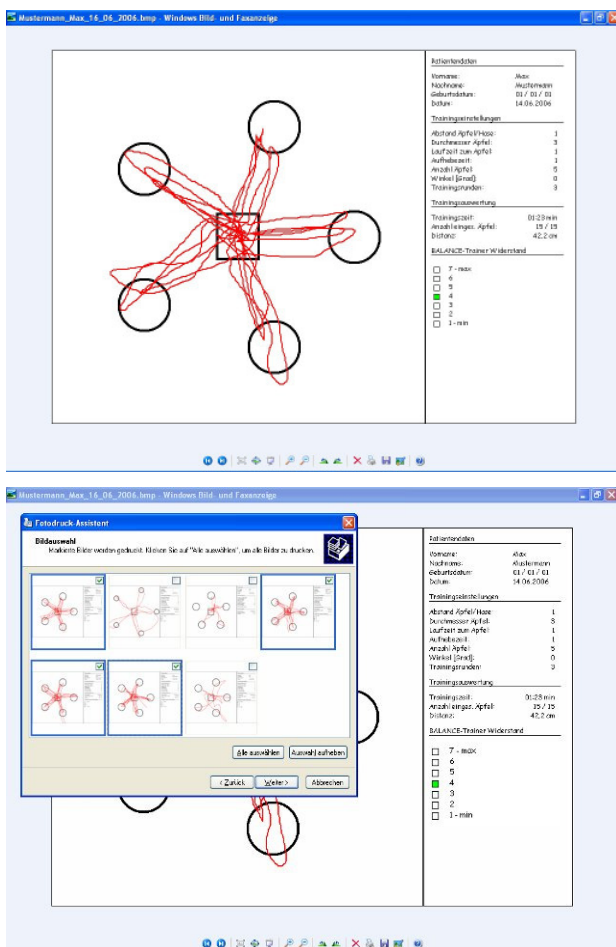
Mustermann_Max_16_06_2006.bmp - Windows Bild- und Faxanzeige

Patientendaten

| | |
|---|---|
| Vorname: | Max |
| Nachname: | Mustermann |
| Geburtsdatum: | 01 / 01 / 01 |
| Datum: | 14.06.2006 |

Trainingseinstellungen

| | |
|---|---|
| Abstand Apfel/Hase: | 1 |
| Durchmesser Apfel: | 3 |
| Laufzeit zum Apfel: | 1 |
| Aufhebezeit: | 1 |
| Anzahl Apfel: | 5 |
| Winkel [Grad]: | 0 |
| Trainingsrunden: | 3 |

Trainingsauswertung

| | |
|---|---|
| Trainingszeit: | 01:23 min |
| Anzahl eingesa. Apfel: | 15 / 15 |
| Distanz: | 42,2 cm |

BALANCE-Trainer Widerstand

7 - max
6
5
4
3
2
1 - min

Mustermann_Max_16_06_2006.bmp - Windows Bild- und Faxanzeige

Fotodruck-Assistent

Bildauswahl
Markierte Bilder werden gedruckt. Klicken Sie auf "Alle auswählen", um alle Bilder zu drucken.

Alle auswählen
Auswahl aufheben
< Zurück
Weiter >
Abbrechen

Patientendaten

| | |
|---|---|
| Vorname: | Max |
| Nachname: | Mustermann |
| Geburtsdatum: | 01 / 01 / 01 |
| Datum: | 14.06.2006 |

Trainingseinstellungen

| | |
|---|---|
| Abstand Apfel/Hase: | 1 |
| Durchmesser Apfel: | 3 |
| Laufzeit zum Apfel: | 1 |
| Aufhebezeit: | 1 |
| Anzahl Apfel: | 5 |
| Winkel [Grad]: | 0 |
| Trainingsrunden: | 3 |

Trainingsauswertung

| | |
|---|---|
| Trainingszeit: | 01:23 min |
| Anzahl eingesa. Apfel: | 15 / 15 |
| Distanz: | 42,2 cm |

BALANCE-Trainer Widerstand

7 - max
6
5
4
3
2
1 - min